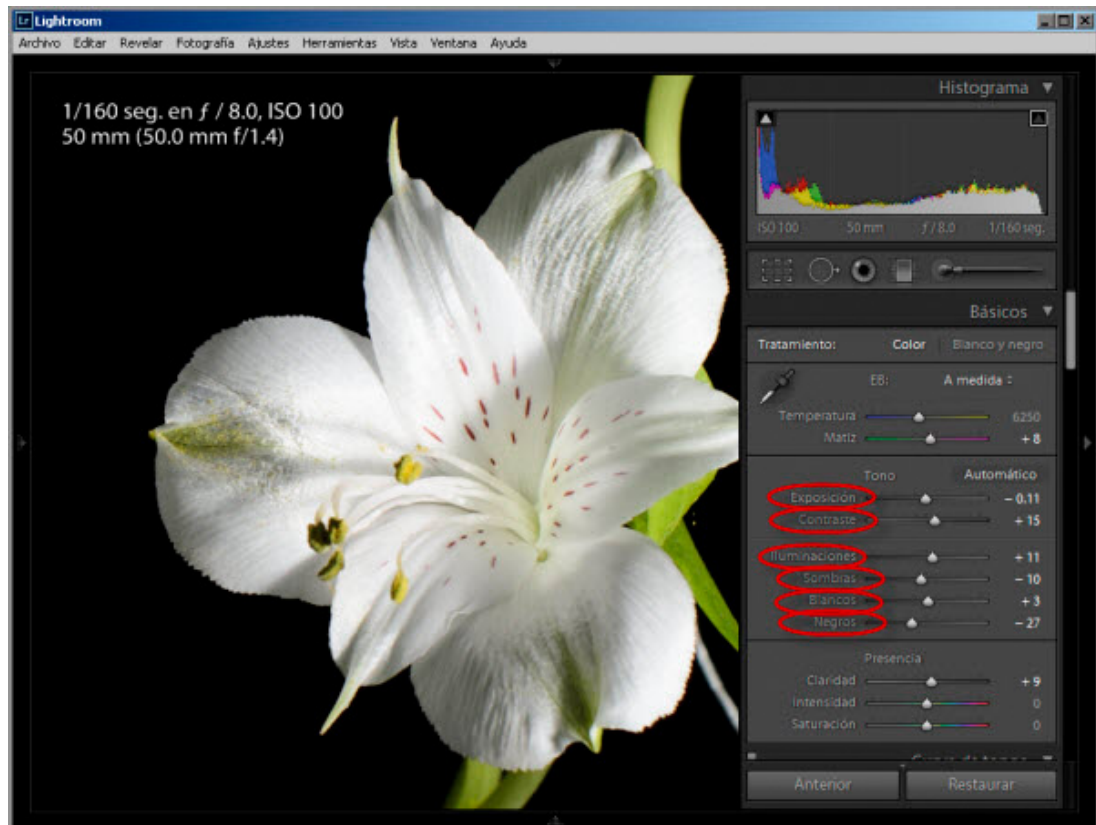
Lightroom

Archivo Editar Revelar Fotografía Ajustes Herramientas Vista Ventana Ayuda

1/160 seg. en ƒ / 8.0, ISO 100
50 mm (50.0 mm f/1.4)

Histograma

ISO 100 50 mm ƒ / 8.0 1/160 seg.

Básicos

Tratamiento: Color Blanco y negro

EB: A medida

Temperatura 6250
Matiz + 8

Tono Automático

Exposición − 0.11
Contraste + 15

Iluminaciones + 11
Sombras − 10
Blancos + 3
Negros − 27

Presencia

Claridad + 9
Intensidad 0
Saturación 0

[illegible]

Anterior Restaurar